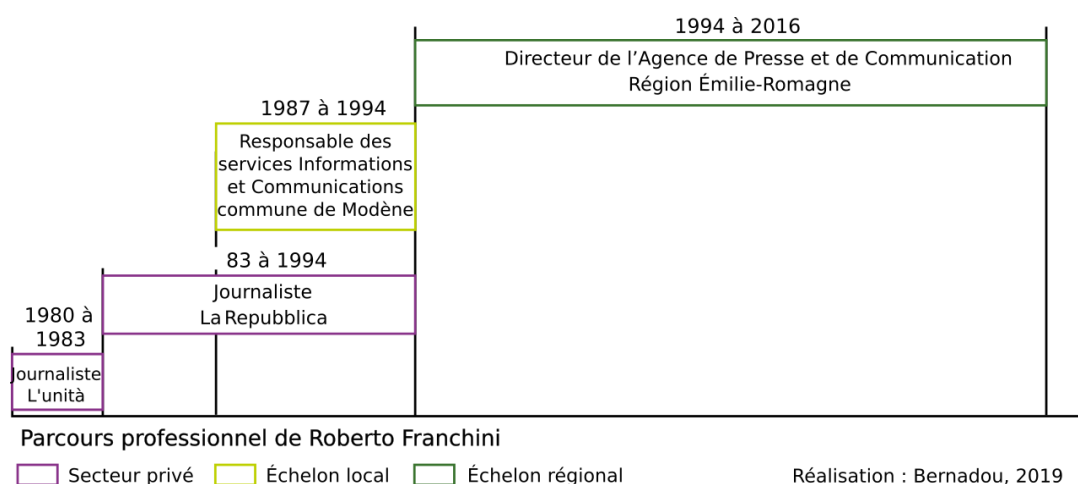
1994 à 2016

Directeur de l’Agence de Presse et de Communication Région Émilie-Romagne

1987 à 1994

Responsable des services Informations et Communications commune de Modène

83 à 1994

Journaliste La Repubblica

1980 à 1983

Journaliste L'unità

Parcours professionnel de Roberto Franchini

Secteur privé
Échelon local
Échelon régional

Réalisation : Bernadou, 2019